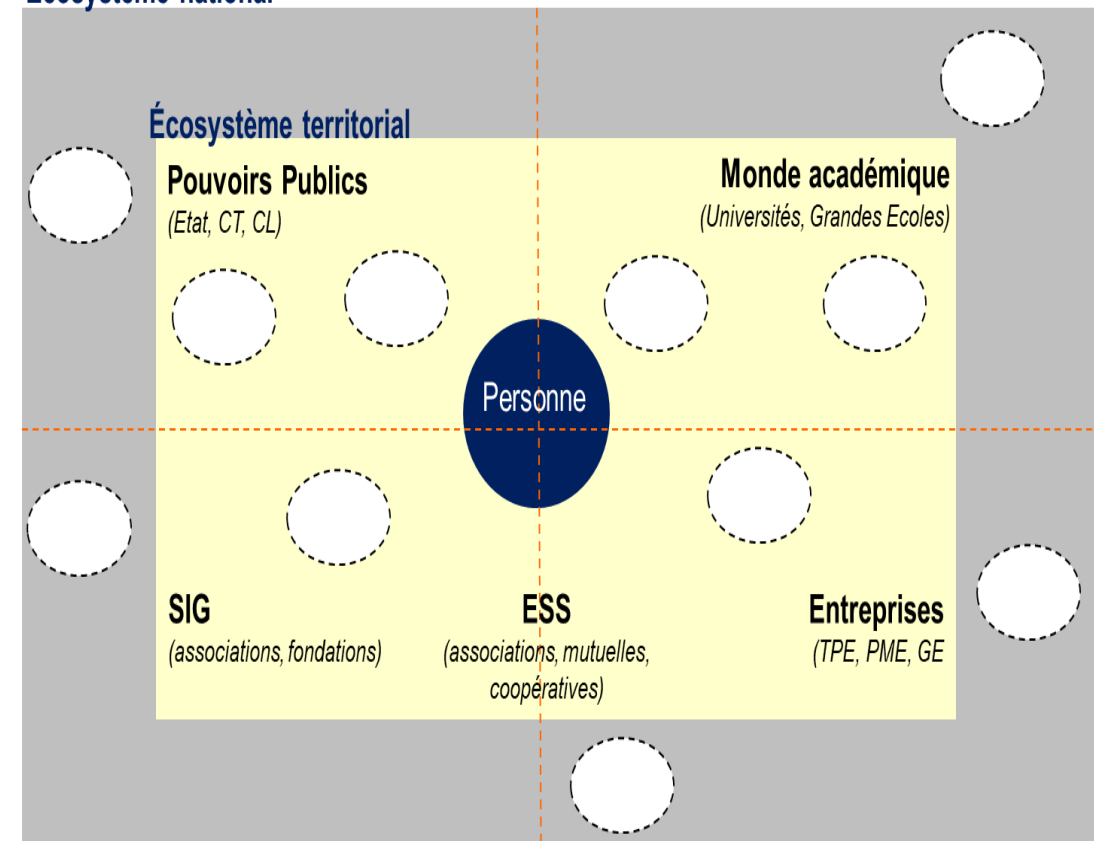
Écosystème national

Écosystème territorial

Pouvoirs Publics
(Etat, CT, CL)

Monde académique
(Universités, Grandes Ecoles)

Personne

SIG
(associations, fondations)

ESS
(associations, mutuelles, coopératives)

Entreprises
(TPE, PME, GE)